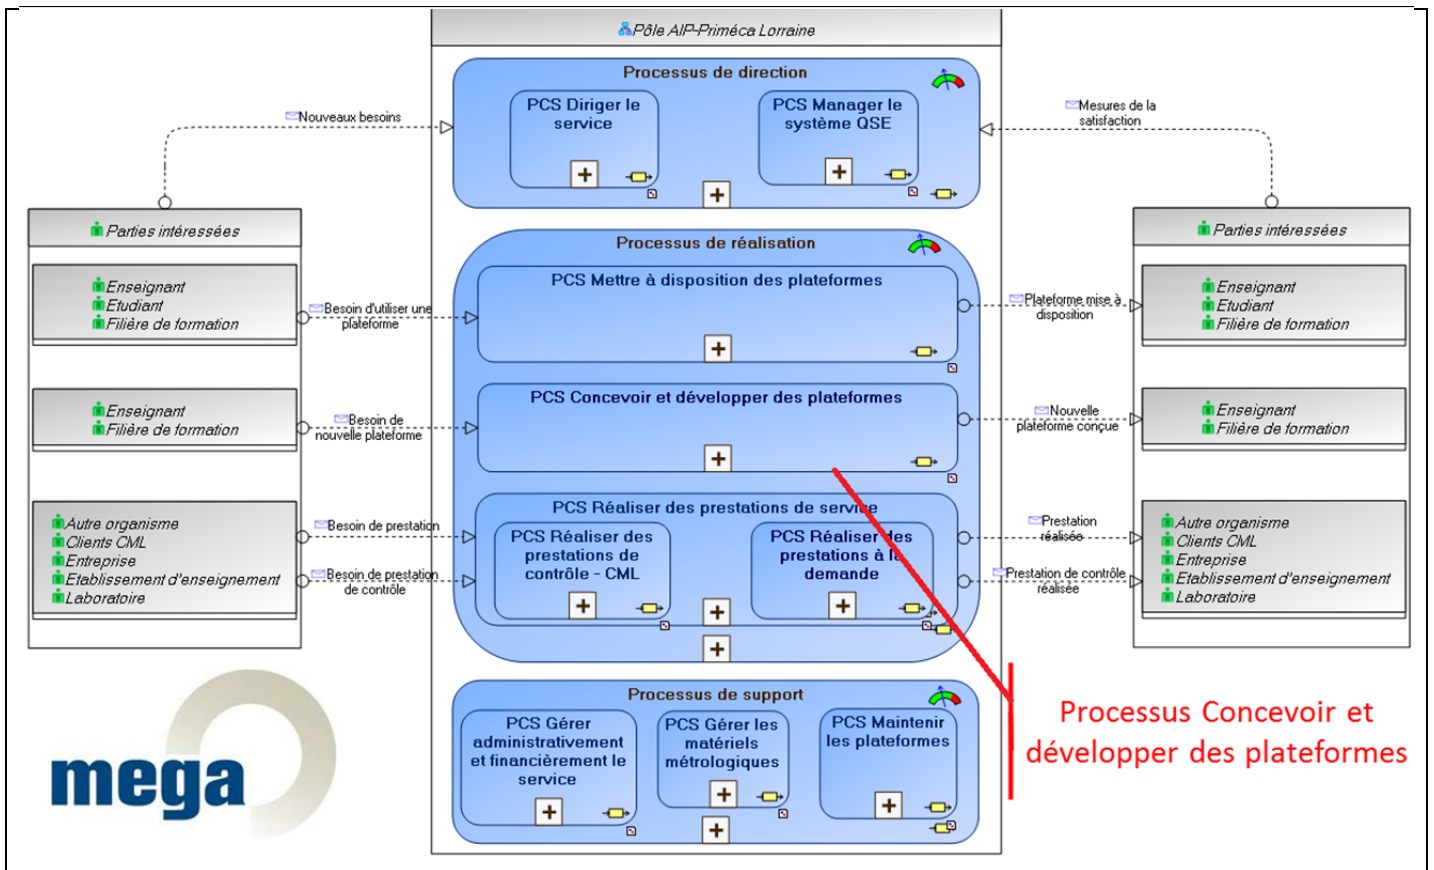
Pôle AIP-Priméca Lorraine

Processus de direction

PCS Diriger le service

PCS Manager le système QSE

Nouveaux besoins

Mesures de la satisfaction

Parties intéressées

Enseignant
Etudiant
Filière de formation

Enseignant
Filière de formation

Autre organisme
Clients CML
Entreprise
Etablissement d'enseignement
Laboratoire

Processus de réalisation

PCS Mettre à disposition des plateformes

Besoin d'utiliser une plateforme

Plateforme mise à disposition

PCS Concevoir et développer des plateformes

Besoin de nouvelle plateforme

Nouvelle plateforme conçue

PCS Réaliser des prestations de service

PCS Réaliser des prestations de contrôle - CML

PCS Réaliser des prestations à la demande

Besoin de prestation

Besoin de prestation de contrôle

Prestation réalisée

Prestation de contrôle réalisée

Parties intéressées

Enseignant
Etudiant
Filière de formation

Enseignant
Filière de formation

Autre organisme
Clients CML
Entreprise
Etablissement d'enseignement
Laboratoire

Processus de support

PCS Gérer administrativement et financièrement le service

PCS Gérer les matériels métrologiques

PCS Maintenir les plateformes

mega

Processus Concevoir et développer des plateformes